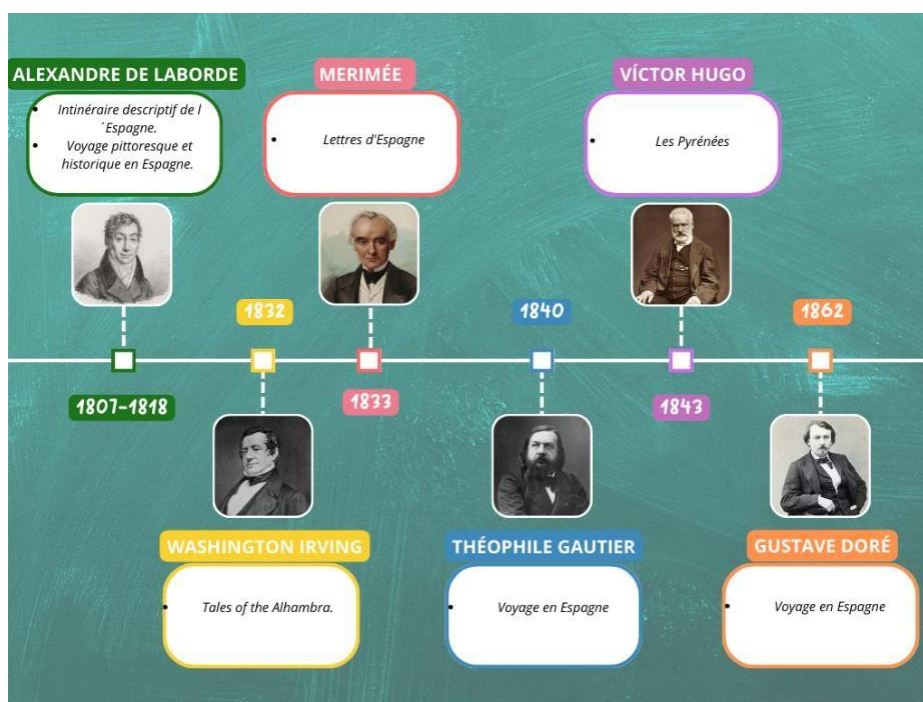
ALEXANDRE DE LABORDE

- Intinéraire descriptif de l ´Espagne.
- Voyage pittoresque et historique en Espagne.

MERIMÉE

- Lettres d'Espagne

VÍCTOR HUGO

- Les Pyrénées

1832

1840

1862

1807-1818

1833

1843

WASHINGTON IRVING

- Tales of the Alhambra.

THÉOPHILE GAUTIER

- Voyage en Espagne

GUSTAVE DORÉ

- Voyage en Espagne